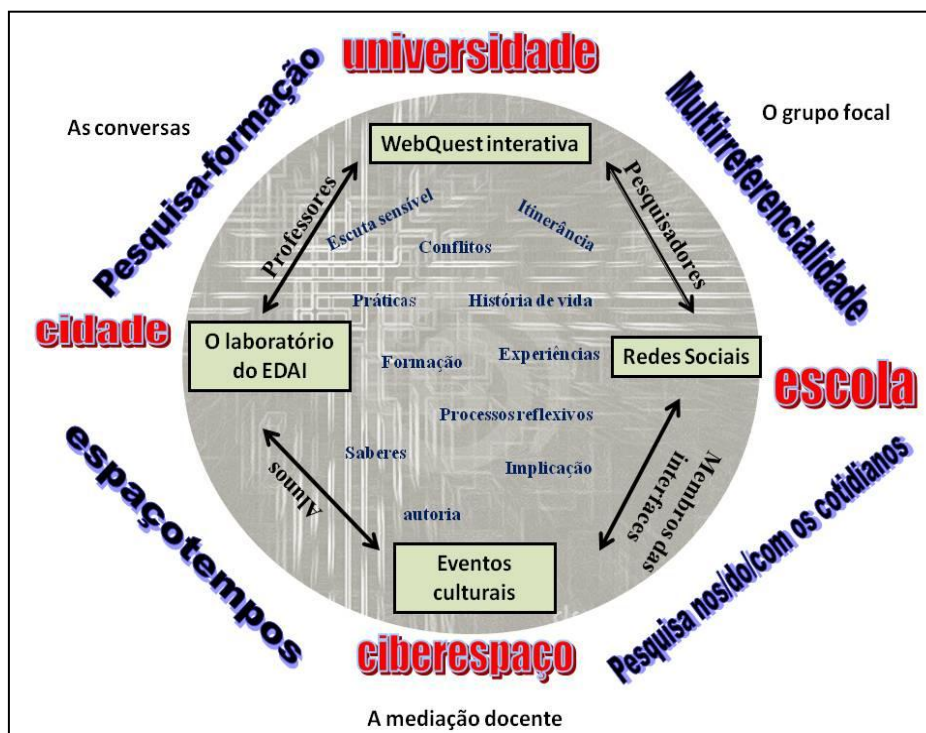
universidade

Pesquisa-formação

As conversas

Multirreferencialidade

O grupo focal

WebQuest interativa

Professores

Pesquisadores

Escuta sensível

Itinerância

Conflitos

Práticas

História de vida

cidade

O laboratório do EDAI

Formação

Experiências

Redes Sociais

escola

Processos reflexivos

Saberes

Implicação

Alunos

Membros das interfaces

autoria

Eventos culturais

espaçotempos

Pesquisa nos/do/com os cotidianos

ciberespaço

A mediação docente